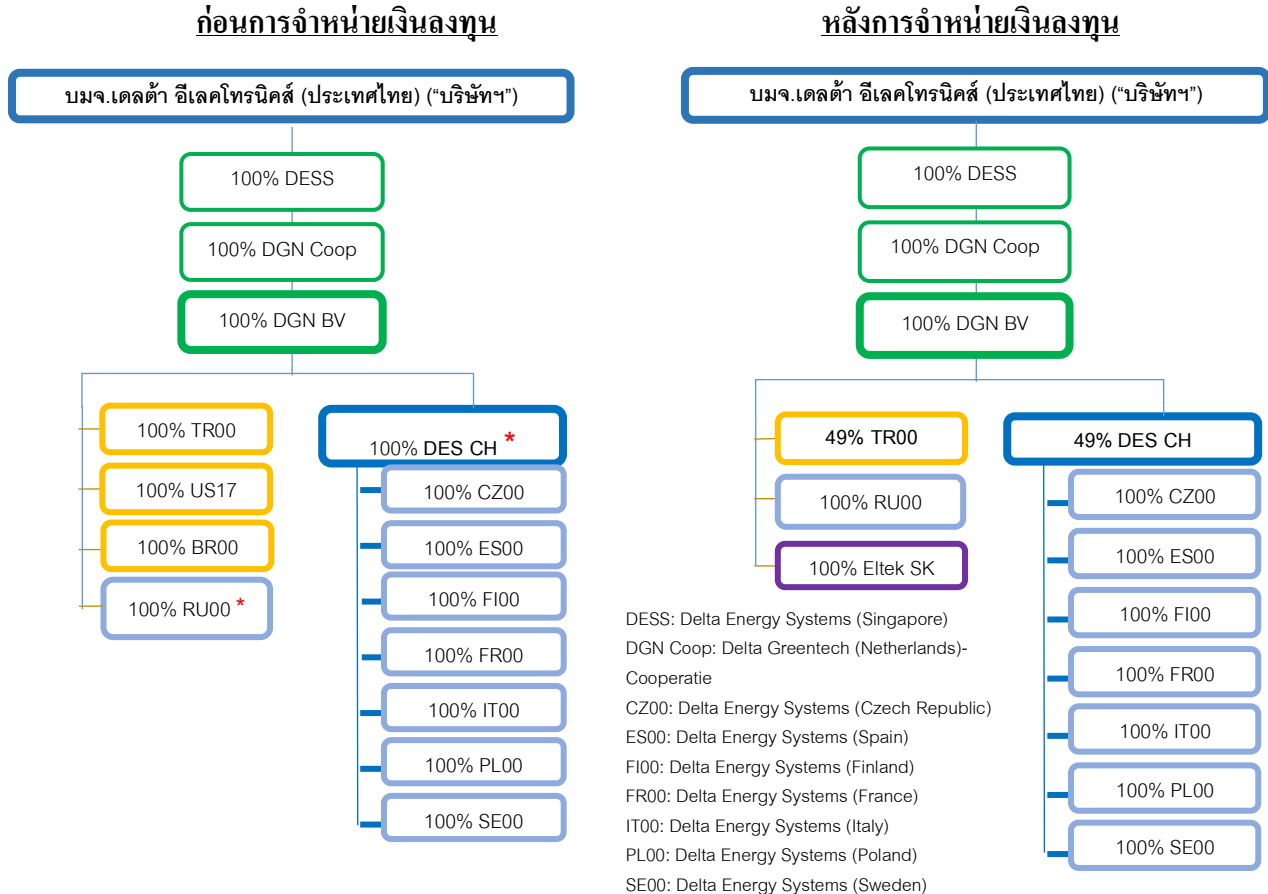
ก่อนการจำหน่ายเงินลงทุน

บมจ.เดลต้า อีเลคโทรนิคส์ (ประเทศไทย) ("บริษัทฯ")

100% DESS

100% DGN Coop

100% DGN BV

100% TR00

100% US17

100% BR00

100% RU00 *

100% DES CH *

100% CZ00

100% ES00

100% FI00

100% FR00

100% IT00

100% PL00

100% SE00

หลังการจำหน่ายเงินลงทุน

บมจ.เดลต้า อีเลคโทรนิคส์ (ประเทศไทย) ("บริษัทฯ")

100% DESS

100% DGN Coop

100% DGN BV

49% TR00

100% RU00

100% Eltek SK

49% DES CH

100% CZ00

100% ES00

100% FI00

100% FR00

100% IT00

100% PL00

100% SE00

DESS: Delta Energy Systems (Singapore)
DGN Coop: Delta Greentech (Netherlands)-Cooperatie
CZ00: Delta Energy Systems (Czech Republic)
ES00: Delta Energy Systems (Spain)
FI00: Delta Energy Systems (Finland)
FR00: Delta Energy Systems (France)
IT00: Delta Energy Systems (Italy)
PL00: Delta Energy Systems (Poland)
SE00: Delta Energy Systems (Sweden)